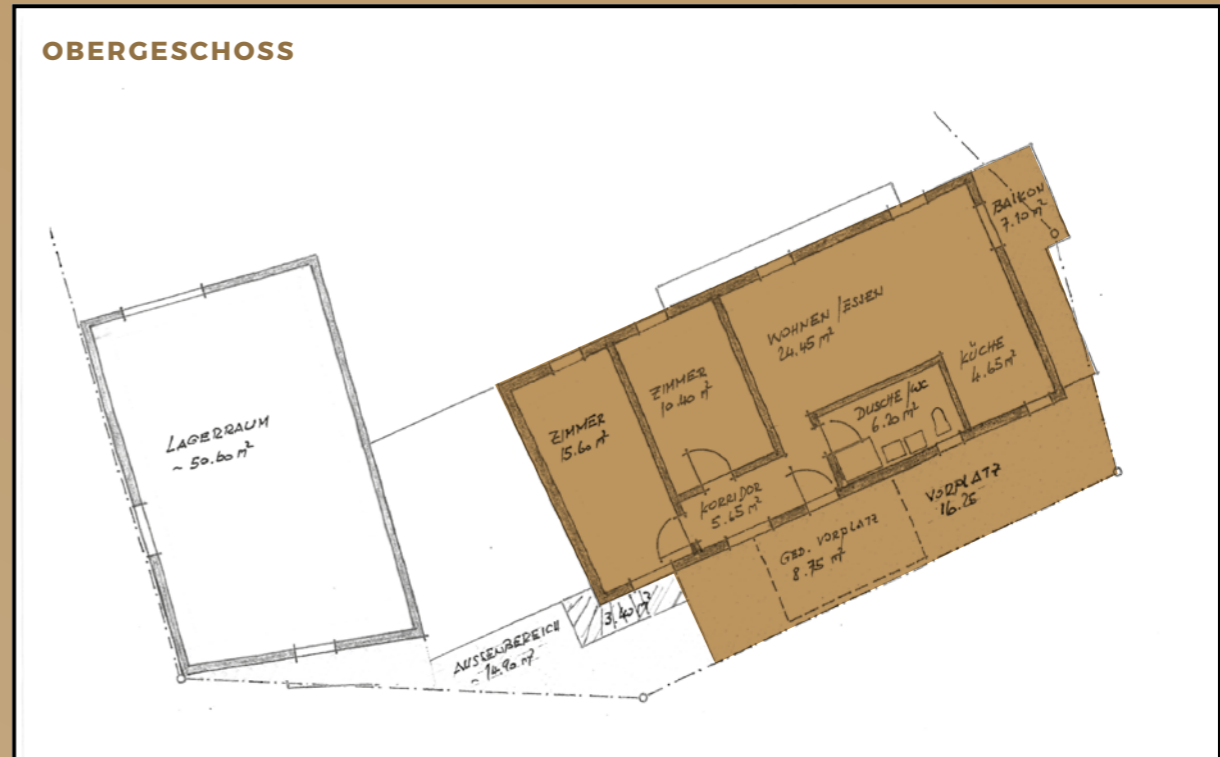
OBERGESCHOSS

LAGERRAUM
~ 50.60 m²

ZIMMER
15.60 m²

ZIMMER
10.40 m²

WOHNEN / ESSEN
24.45 m²

BALKON
7.10 m²

KÜCHE
4.65 m²

DUSCHE / WC
6.20 m²

KORRIDOR
5.65 m²

VORPLATZ
16.25

GED. VORPLATZ
8.75 m²

3.40 m²

AUSSENBEREICH
~ 14.90 m²